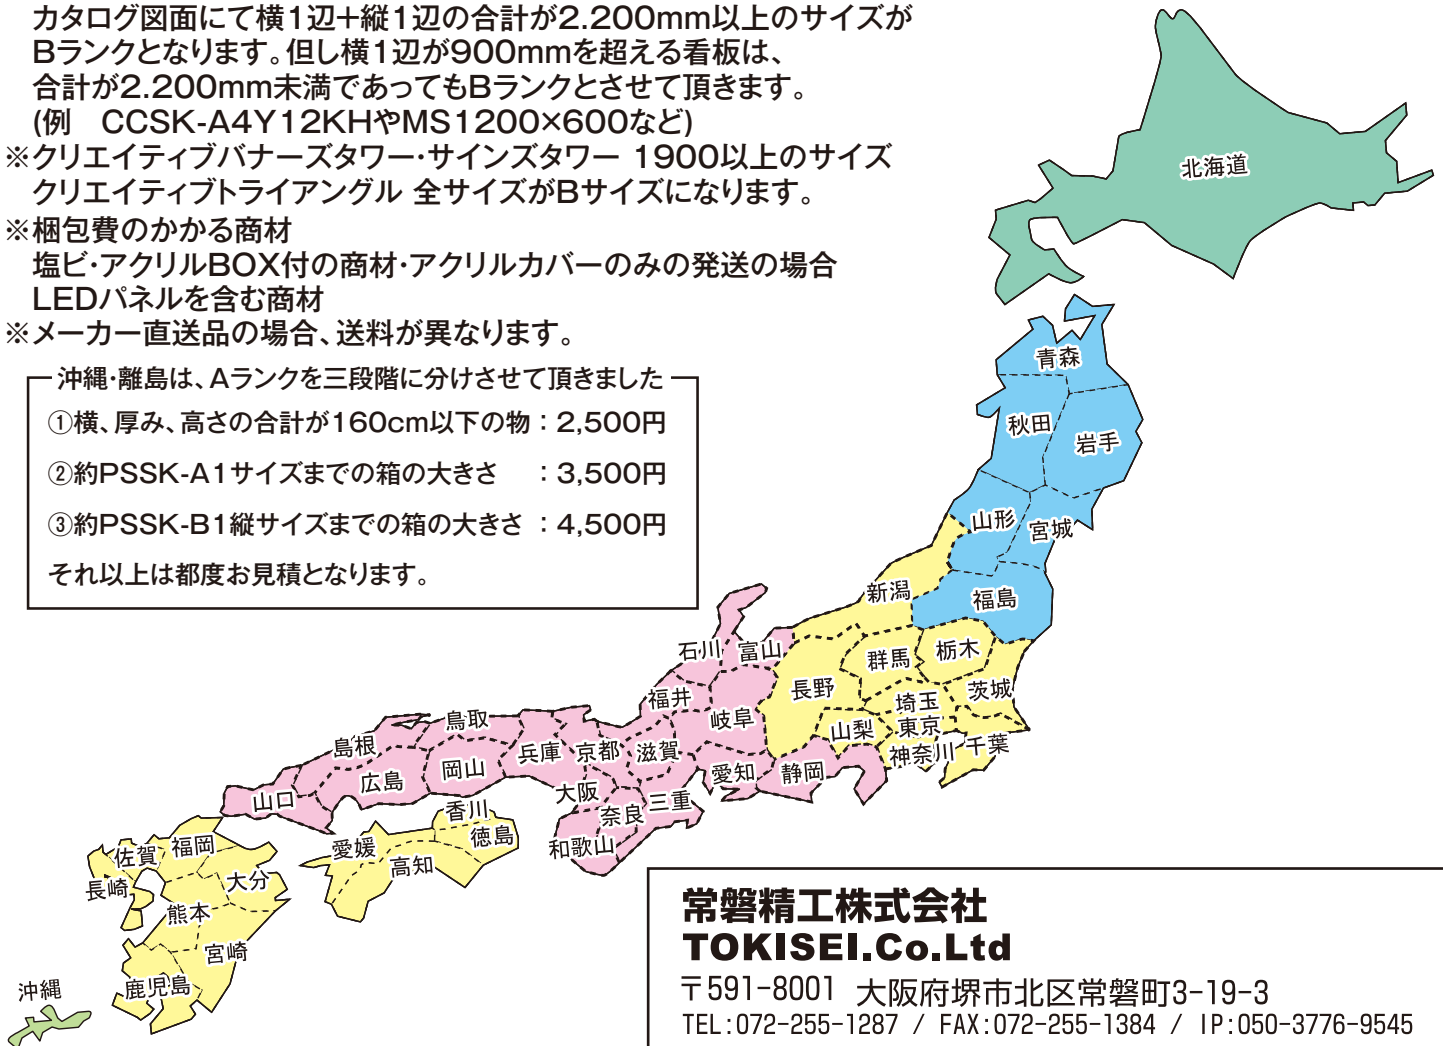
カタログ図面にて横1辺+縦1辺の合計が2.200mm以上のサイズがBランクとなります。但し横1辺が900mmを超える看板は、合計が2.200mm未満であってもBランクとさせて頂きます。
(例　CCSK-A4Y12KHやMS1200×600など)
※クリエイティブバナーズタワー･サインズタワー 1900以上のサイズ
クリエイティブトライアングル 全サイズがBサイズになります。
※梱包費のかかる商材
塩ビ･アクリルBOX付の商材･アクリルカバーのみの発送の場合
LEDパネルを含む商材
※メーカー直送品の場合、送料が異なります。

沖縄･離島は、Aランクを三段階に分けさせて頂きました
①横、厚み、高さの合計が160cm以下の物：2,500円
②約PSSK-A1サイズまでの箱の大きさ　：3,500円
③約PSSK-B1縦サイズまでの箱の大きさ：4,500円
それ以上は都度お見積となります。

北海道
青森
秋田
岩手
山形
宮城
新潟
福島
石川
富山
群馬
栃木
長野
茨城
福井
埼玉
岐阜
山梨
東京
鳥取
千葉
島根
兵庫
京都
滋賀
神奈川
岡山
愛知
静岡
広島
大阪
山口
三重
香川
奈良
愛媛
徳島
和歌山
佐賀
福岡
高知
長崎
大分
熊本
宮崎
沖縄
鹿児島

常磐精工株式会社
TOKISEI.Co.Ltd
〒591-8001 大阪府堺市北区常磐町3-19-3
TEL:072-255-1287 / FAX:072-255-1384 / IP:050-3776-9545